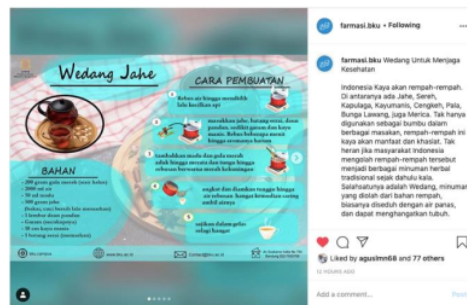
Wedang Jahe

CARA PEMBUATAN

Rebus air hingga mendidih lalu kecilkan api

masukkan jahe, batang serai, daun pandan, sedikit garam dan kayu manis. Rebus beberapa menit hingga aromanya harum

tambahkan madu dan gula merah aduk hingga merata dan larut. Rebus sebentar hingga bumbu meresap

angkat dan diamkan sebentar hingga air rebusan hangat

sajikan dalam gelas selagi hangat

BAHAN

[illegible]

farmasi.bku • Following

farmasi.bku Wedang Untuk Menjaga Kesehatan

Indonesia Kaya akan rempah-rempah. Di antaranya ada Jahe, Sereh, Kapulaga, Kayumanis, Cengkeh, Pala, Bunga Lawang, juga Merica. Tak hanya digunakan sebagai bumbu dalam berbagai masakan, rempah-rempah ini kaya akan manfaat dan khasiat. Tak heran jika masyarakat Indonesia mengolah rempah-rempah tersebut menjadi berbagai minuman herbal tradisional sejak dahulu kala. Salahsatunya adalah Wedang, minuman yang diolah dari bahan rempah, biasanya diseduh dengan air panas, dan dapat menghangatkan tubuh.

Liked by agusimn68 and 77 others

12 HOURS AGO

Add a comment...

Post